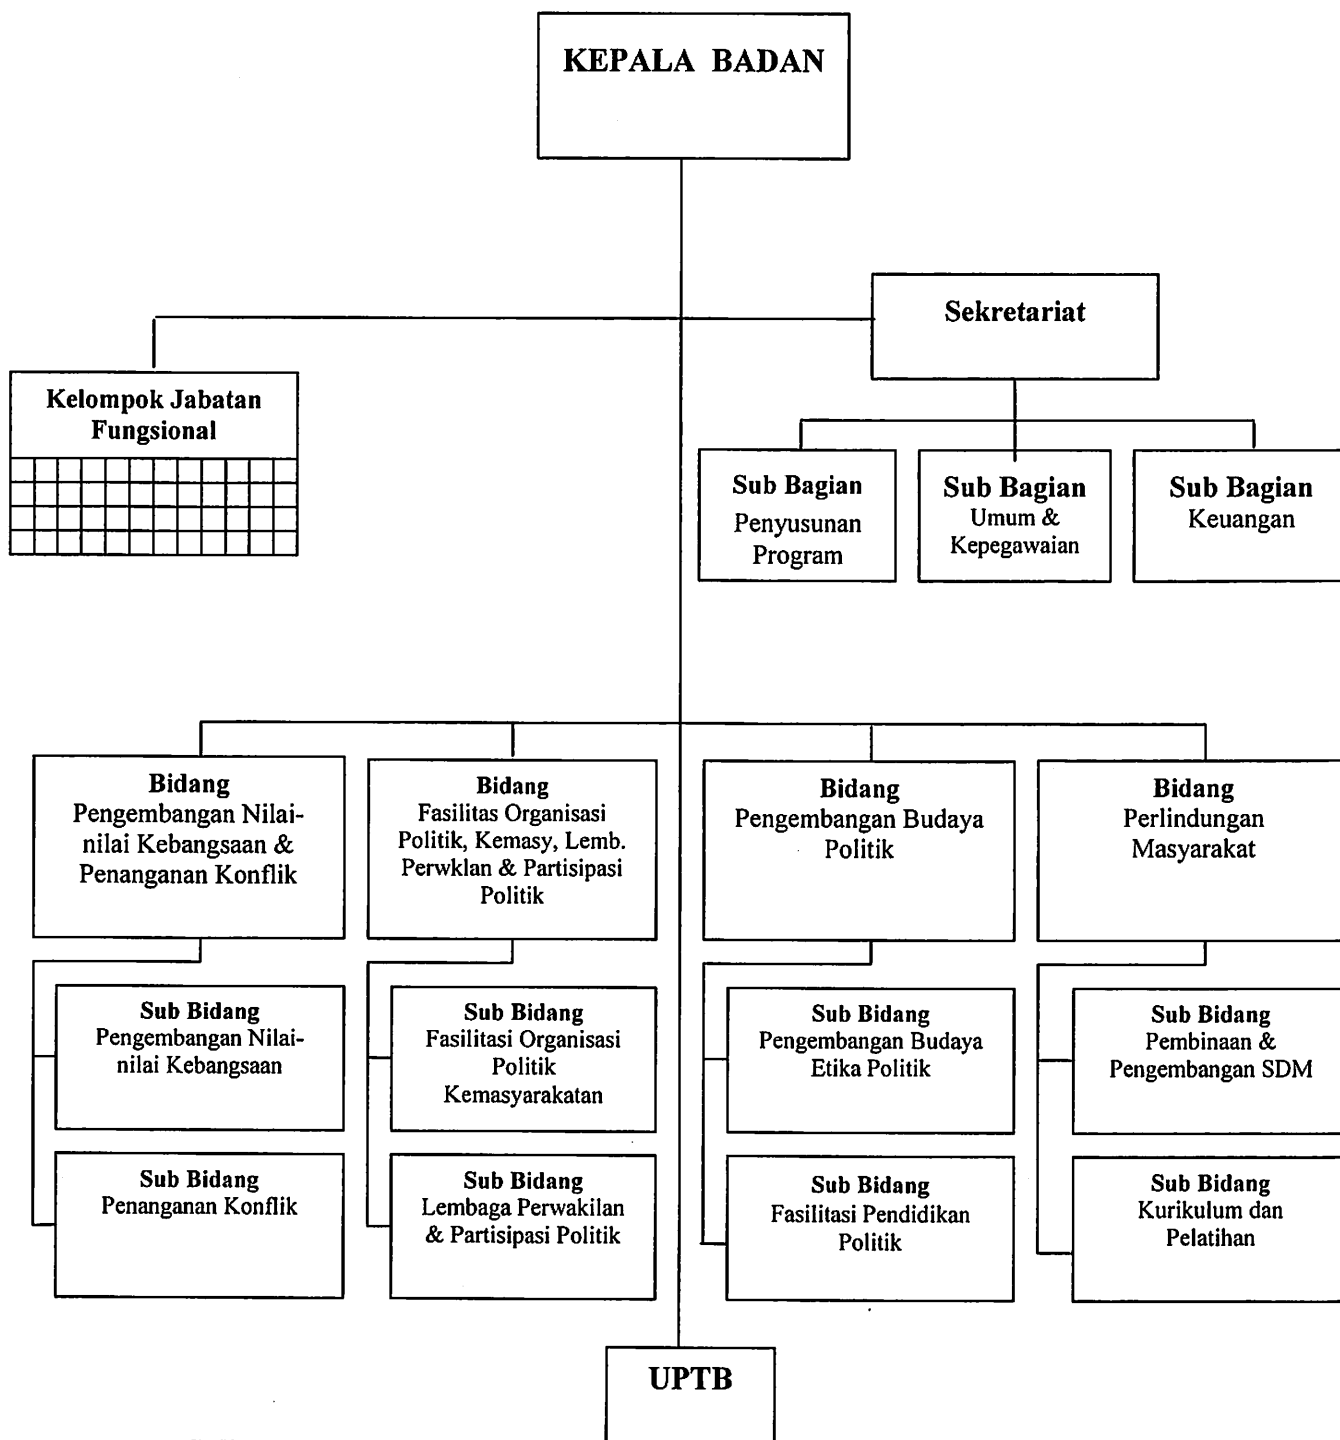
KEPALA BADAN

Sekretariat

Kelompok Jabatan Fungsional

Sub Bagian
Penyusunan Program

Sub Bagian
Umum & Kepegawaian

Sub Bagian
Keuangan

Bidang
Pengembangan Nilai-nilai Kebangsaan & Penanganan Konflik

Bidang
Fasilitas Organisasi Politik, Kemasy, Lemb. Perwklan & Partisipasi Politik

Bidang
Pengembangan Budaya Politik

Bidang
Perlindungan Masyarakat

Sub Bidang
Pengembangan Nilai-nilai Kebangsaan

Sub Bidang
Fasilitasi Organisasi Politik Kemasyarakatan

Sub Bidang
Pengembangan Budaya Etika Politik

Sub Bidang
Pembinaan & Pengembangan SDM

Sub Bidang
Penanganan Konflik

Sub Bidang
Lembaga Perwakilan & Partisipasi Politik

Sub Bidang
Fasilitasi Pendidikan Politik

Sub Bidang
Kurikulum dan Pelatihan

UPTB